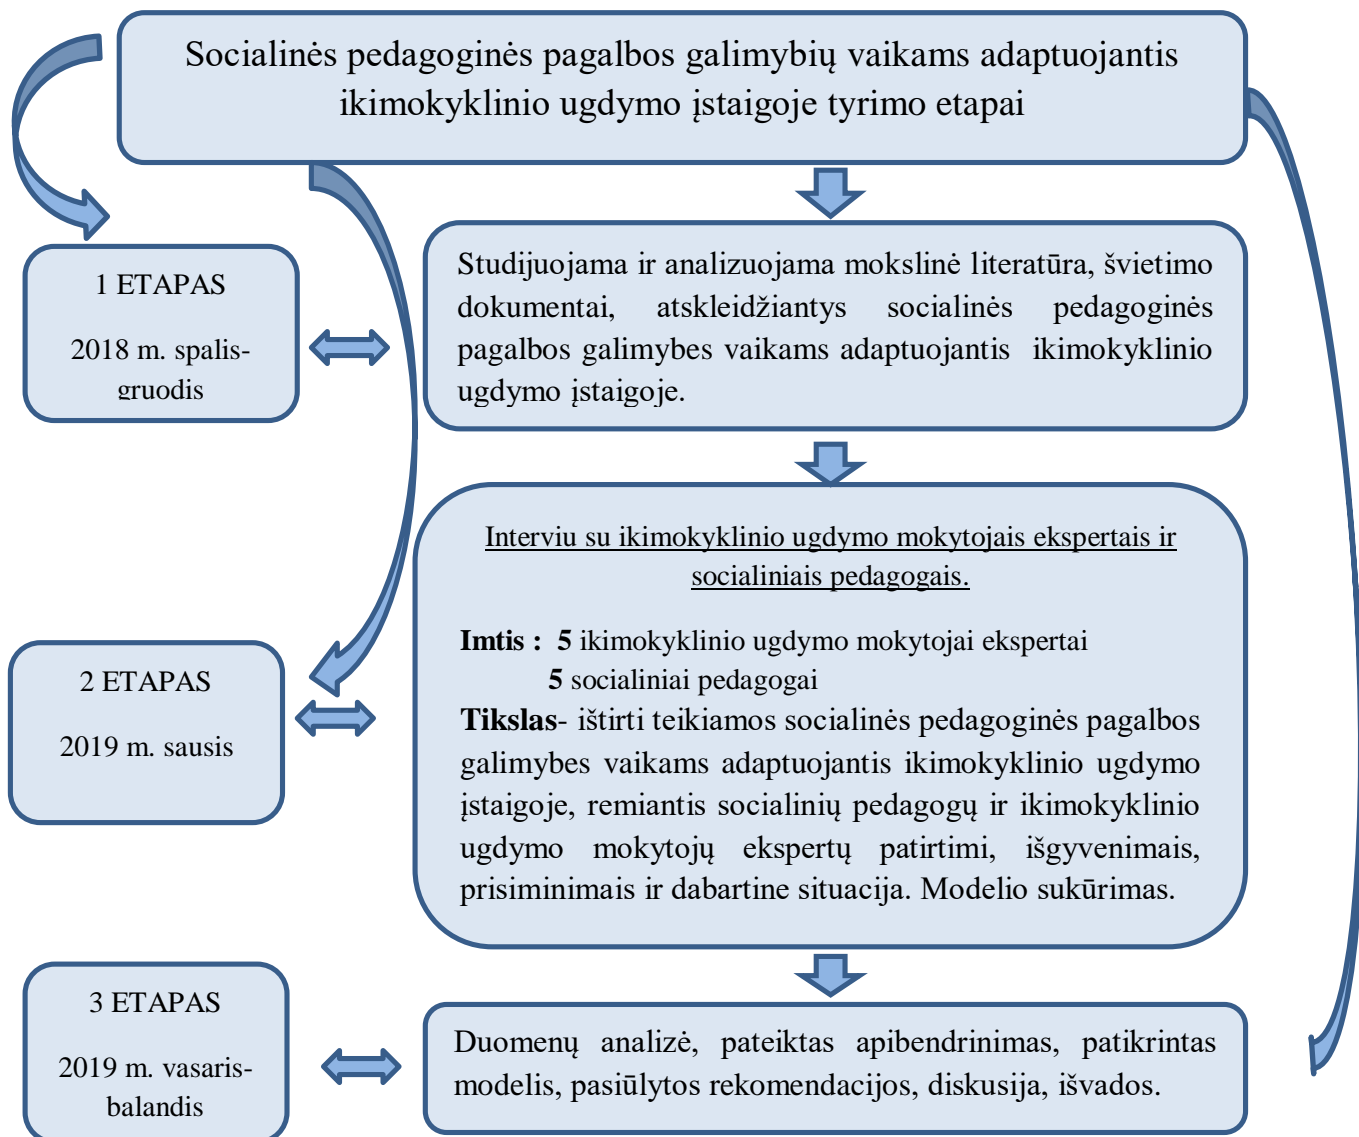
Socialinės pedagoginės pagalbos galimybių vaikams adaptuojantis ikimokyklinio ugdymo įstaigoje tyrimo etapai

1 ETAPAS

2018 m. spalis-gruodis

Studijuojama ir analizuojama mokslinė literatūra, švietimo dokumentai, atskleidžiantys socialinės pedagoginės pagalbos galimybes vaikams adaptuojantis ikimokyklinio ugdymo įstaigoje.

2 ETAPAS

2019 m. sausis

Interviu su ikimokyklinio ugdymo mokytojais ekspertais ir socialiniais pedagogais.

Imtis : 5 ikimokyklinio ugdymo mokytojai ekspertai
5 socialiniai pedagogai

Tikslas- ištirti teikiamos socialinės pedagoginės pagalbos galimybes vaikams adaptuojantis ikimokyklinio ugdymo įstaigoje, remiantis socialinių pedagogų ir ikimokyklinio ugdymo mokytojų ekspertų patirtimi, išgyvenimais, prisiminimais ir dabartine situacija. Modelio sukūrimas.

3 ETAPAS

2019 m. vasaris-balandis

Duomenų analizė, pateiktas apibendrinimas, patikrintas modelis, pasiūlytos rekomendacijos, diskusija, išvados.